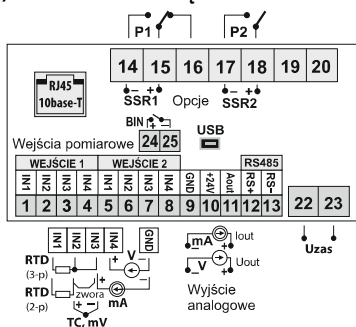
P1 P2

14 15 16 17 18 19 20

– + – +
SSR1 Opcje SSR2

RJ45
10base-T

BIN

Wejścia pomiarowe 24 25

USB

WEJŚCIE 1 WEJŚCIE 2 RS485

IN1 IN2 IN3 IN4 IN1 IN2 IN3 IN4 GND +24V Aout RS+ RS-

1 2 3 4 5 6 7 8 9 10 11 12 13

22 23

Uzas

IN1 IN2 IN3 IN4 GND

RTD (3-p)

RTD (2-p)

zwora

TC, mV

+ –

+ V –

mA

mA Iout

V Uout

Wyjście analogowe